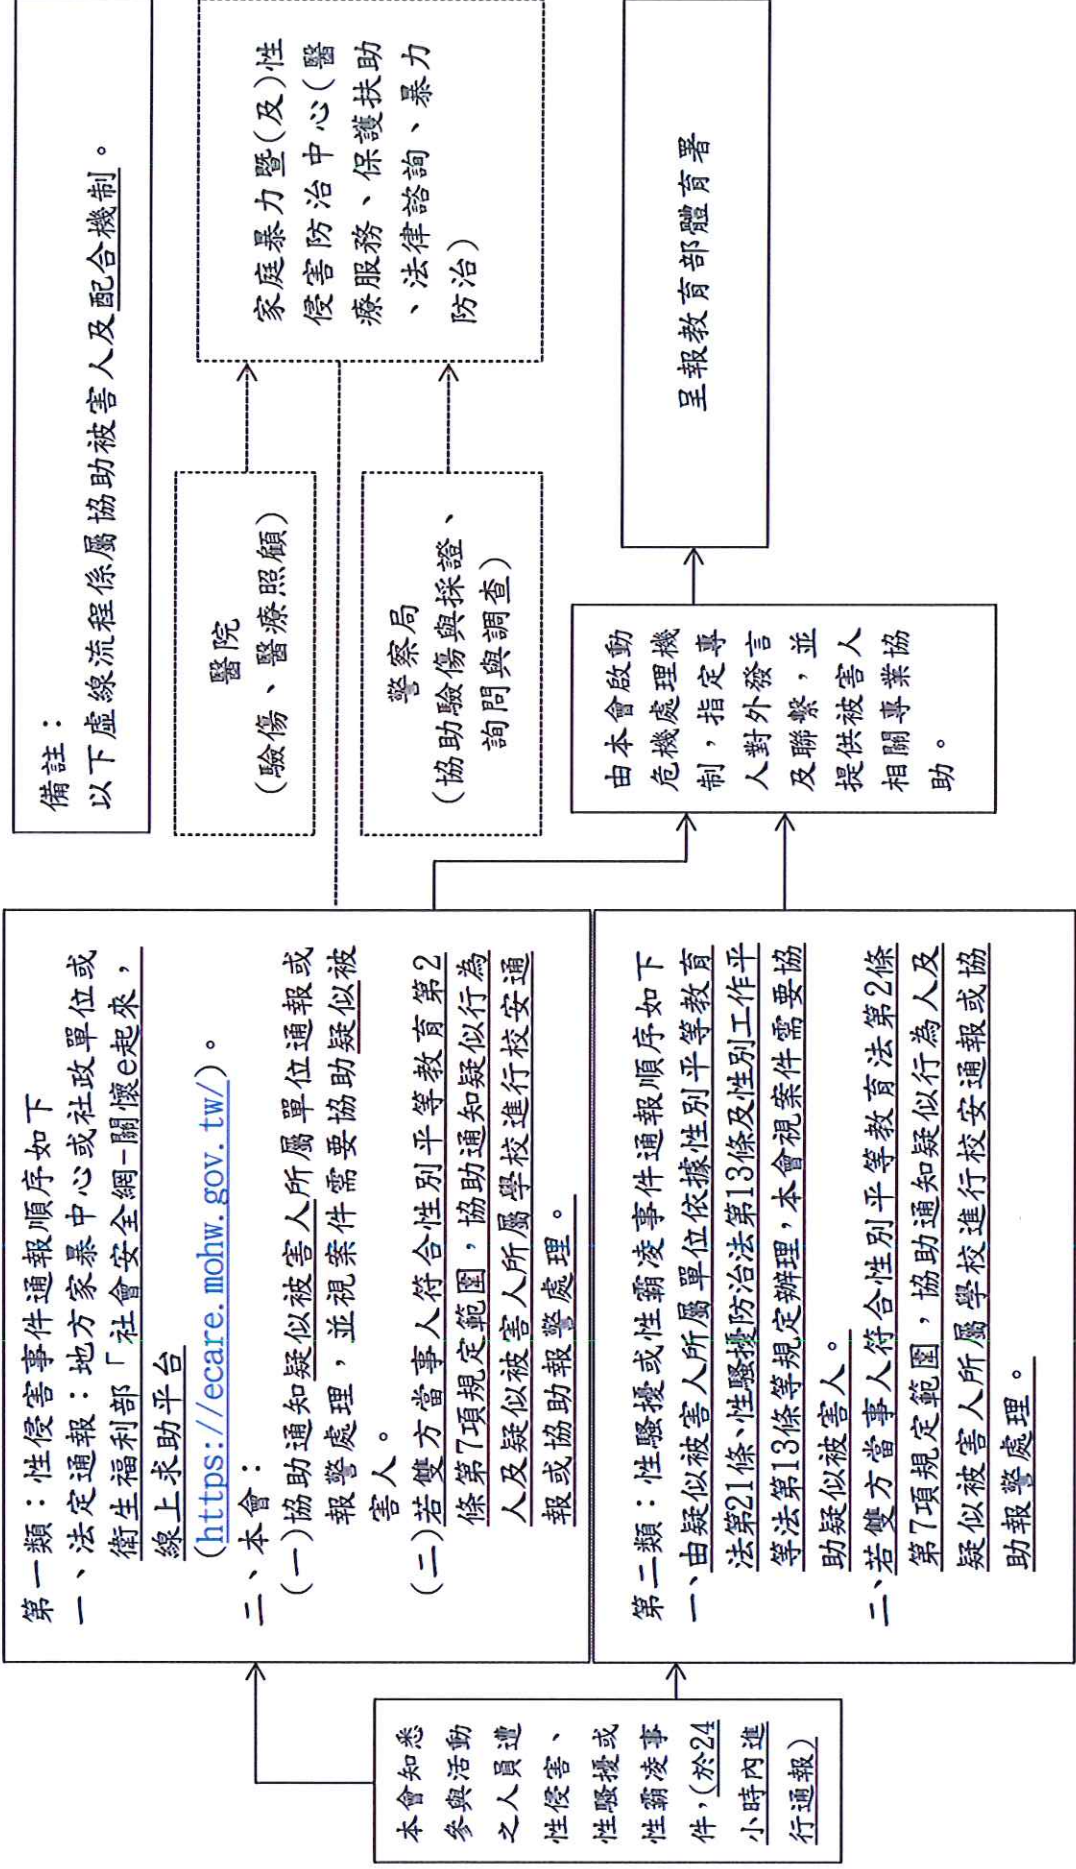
備註：
以下虛線流程係屬協助被害人及配合機制。

家庭暴力暨(及)性侵害防治中心(醫療服務、保護扶助、法律諮詢、暴力防治)

呈報教育部體育署

醫院
(驗傷、醫療照顧)

警察局
(協助驗傷與採證、詢問與調查)

由本會啟動危機處理機制，指定專人對外發言及聯繫，並提供被害人相關專業協助。

第一類：性侵害事件通報順序如下
一、法定通報：地方家暴中心或社政單位或衛生福利部「社會安全網-關懷e起來，線上求助平台(https://ecare.mohw.gov.tw/)。
二、本會：
(一)協助通知疑似被害人所屬單位通報或報警處理，並視案件需要協助疑似被害人。
(二)若雙方當事人符合性別平等教育法第2條第7項規定範圍，協助通知疑似行為人及疑似被害人所屬學校進行校安通報或協助報警處理。

第二類：性騷擾或性霸凌事件通報順序如下
一、由疑似被害人所屬單位依據性別平等教育法第21條、性騷擾防治法第13條及性別工作平等法第13條等規定辦理，本會視案件需要協助疑似被害人。
二、若雙方當事人符合性別平等教育法第2條第7項規定範圍，協助通知疑似行為人及疑似被害人所屬學校進行校安通報或協助報警處理。

本會知悉參與活動之人員遭性侵害、性騷擾或性霸凌事件，(於24小時內進行通報)